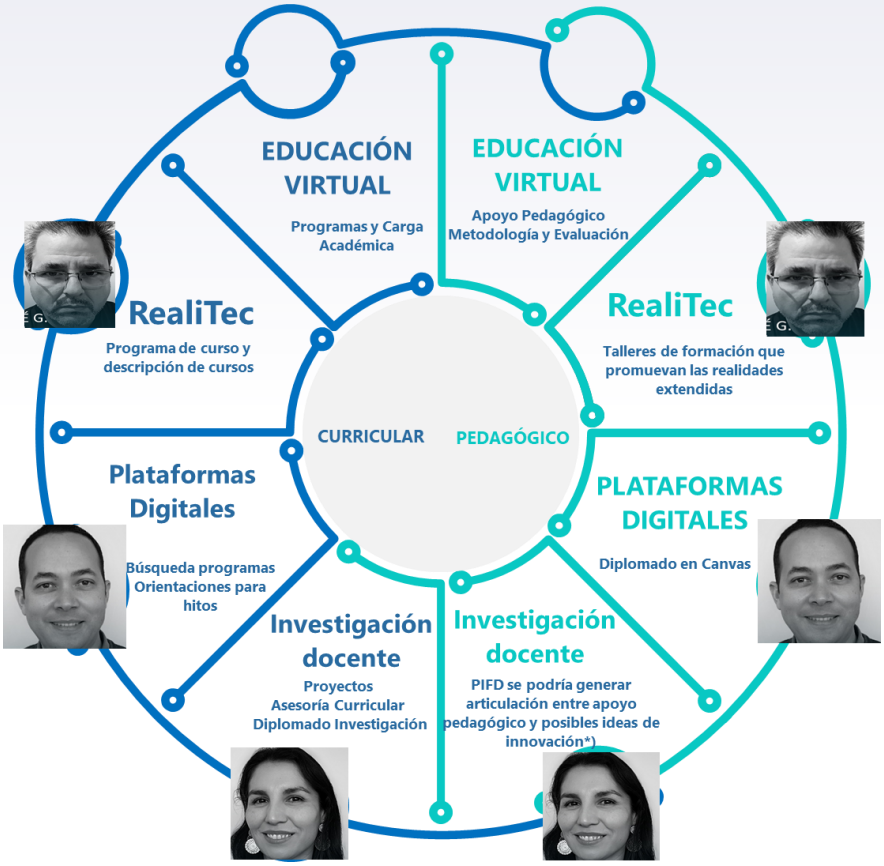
EDUCACIÓN VIRTUAL

Programas y Carga Académica

EDUCACIÓN VIRTUAL

Apoyo Pedagógico Metodología y Evaluación

RealiTec

Programa de curso y descripción de cursos

RealiTec

Talleres de formación que promuevan las realidades extendidas

CURRICULAR

PEDAGÓGICO

Plataformas Digitales

Búsqueda programas Orientaciones para hitos

PLATAFORMAS DIGITALES

Diplomado en Canvas

Investigación docente

Proyectos Asesoría Curricular Diplomado Investigación

Investigación docente

PIFD se podría generar articulación entre apoyo pedagógico y posibles ideas de innovación*)